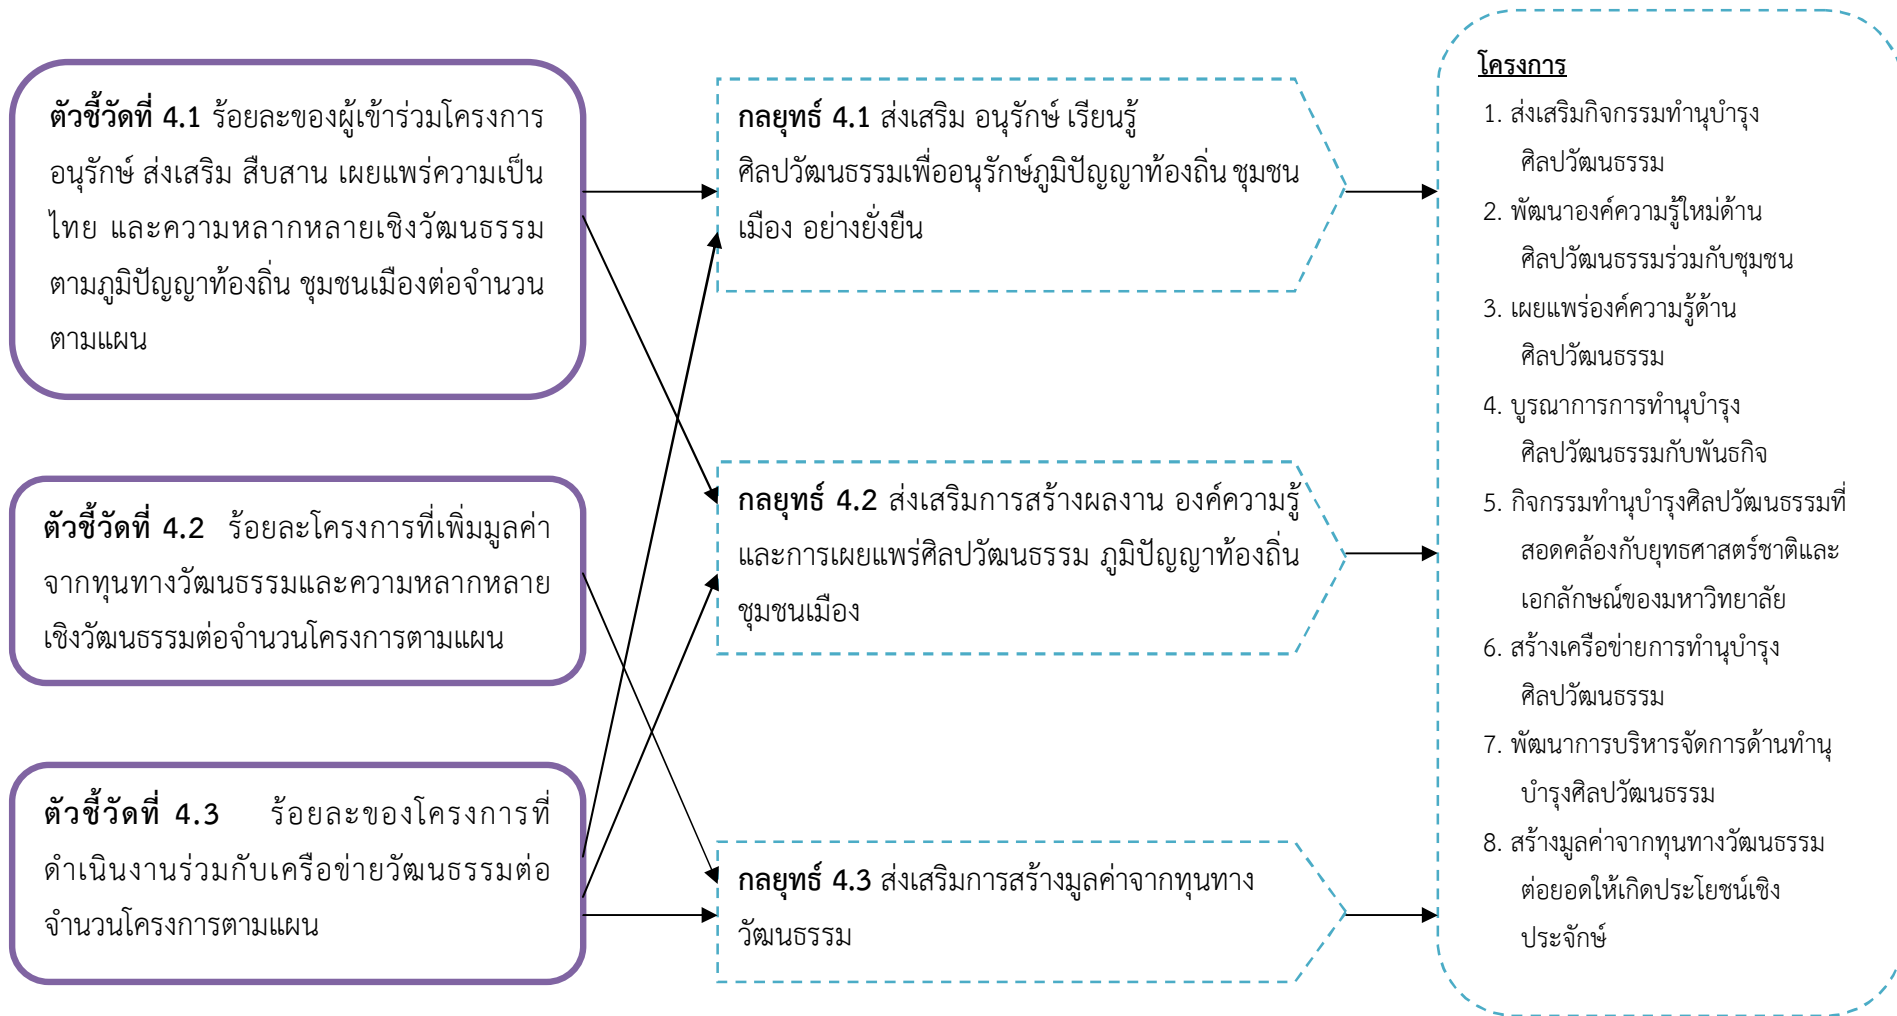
**ตัวชี้วัดที่ 4.1** ร้อยละของผู้เข้าร่วมโครงการอนุรักษ์ ส่งเสริม สืบสาน เผยแพร่ความเป็นไทย และความหลากหลายเชิงวัฒนธรรมตามภูมิปัญญาท้องถิ่น ชุมชนเมืองต่อจำนวนตามแผน

**ตัวชี้วัดที่ 4.2** ร้อยละโครงการที่เพิ่มมูลค่าจากทุนทางวัฒนธรรมและความหลากหลายเชิงวัฒนธรรมต่อจำนวนโครงการตามแผน

**ตัวชี้วัดที่ 4.3** ร้อยละของโครงการที่ดำเนินงานร่วมกับเครือข่ายวัฒนธรรมต่อจำนวนโครงการตามแผน

**กลยุทธ์ 4.1** ส่งเสริม อนุรักษ์ เรียนรู้ศิลปวัฒนธรรมเพื่ออนุรักษ์ภูมิปัญญาท้องถิ่น ชุมชนเมือง อย่างยั่งยืน

**กลยุทธ์ 4.2** ส่งเสริมการสร้างผลงาน องค์ความรู้และการเผยแพร่ศิลปวัฒนธรรม ภูมิปัญญาท้องถิ่น ชุมชนเมือง

**กลยุทธ์ 4.3** ส่งเสริมการสร้างมูลค่าจากทุนทางวัฒนธรรม

โครงการ
1. ส่งเสริมกิจกรรมทำนุบำรุงศิลปวัฒนธรรม
2. พัฒนาองค์ความรู้ใหม่ด้านศิลปวัฒนธรรมร่วมกับชุมชน
3. เผยแพร่องค์ความรู้ด้านศิลปวัฒนธรรม
4. บูรณาการการทำนุบำรุงศิลปวัฒนธรรมกับพันธกิจ
5. กิจกรรมทำนุบำรุงศิลปวัฒนธรรมที่สอดคล้องกับยุทธศาสตร์ชาติและเอกลักษณ์ของมหาวิทยาลัย
6. สร้างเครือข่ายการทำนุบำรุงศิลปวัฒนธรรม
7. พัฒนาการบริหารจัดการด้านทำนุบำรุงศิลปวัฒนธรรม
8. สร้างมูลค่าจากทุนทางวัฒนธรรมต่อยอดให้เกิดประโยชน์เชิงประจักษ์